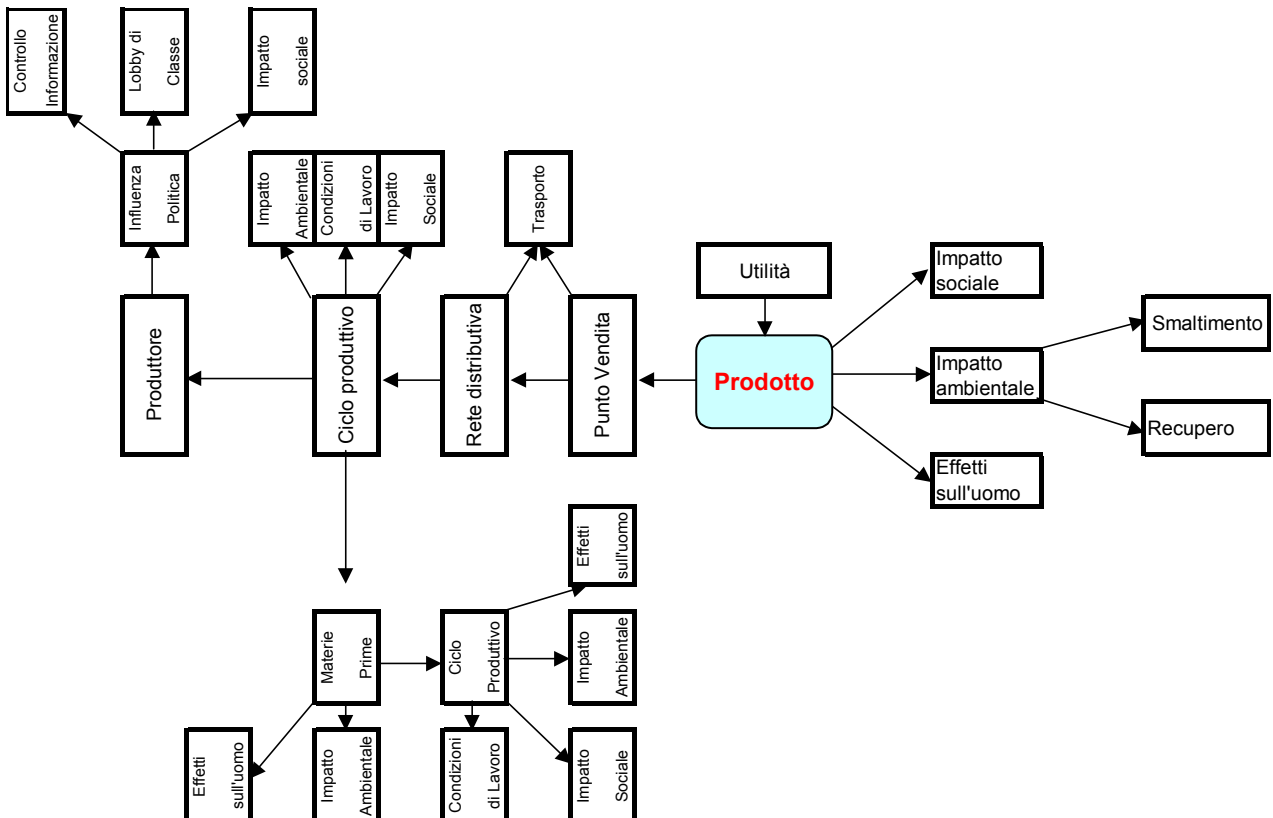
Controllo Informazione

Lobby di Classe

Impatto sociale

Influenza Politica

Impatto Ambientale

Condizioni di Lavoro

Impatto Sociale

Trasporto

Utilità

Impatto sociale

Smaltimento

Impatto ambientale

Recupero

Effetti sull'uomo

Produttore

Ciclo produttivo

Rete distributiva

Punto Vendita

Prodotto

Effetti sull'uomo

Impatto Ambientale

Materie Prime

Ciclo Produttivo

Impatto Sociale

Effetti sull'uomo

Impatto Ambientale

Condizioni di Lavoro